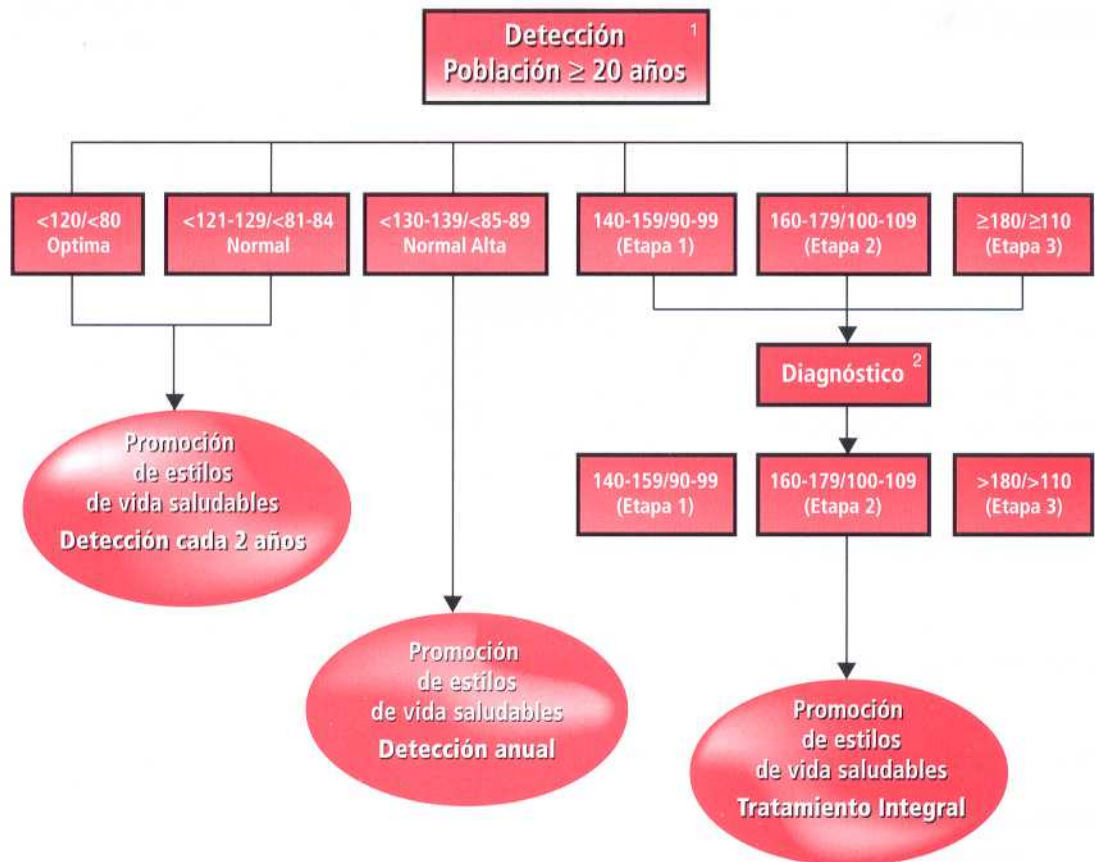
Detección
Población ≥ 20 años 1

<120/<80
Optima

<121-129/<81-84
Normal

<130-139/<85-89
Normal Alta

140-159/90-99
(Etapa 1)

160-179/100-109
(Etapa 2)

≥180/≥110
(Etapa 3)

Diagnóstico 2

140-159/90-99
(Etapa 1)

160-179/100-109
(Etapa 2)

>180/>110
(Etapa 3)

Promoción
de estilos
de vida saludables
Detección cada 2 años

Promoción
de estilos
de vida saludables
Detección anual

Promoción
de estilos
de vida saludables
Tratamiento Integral